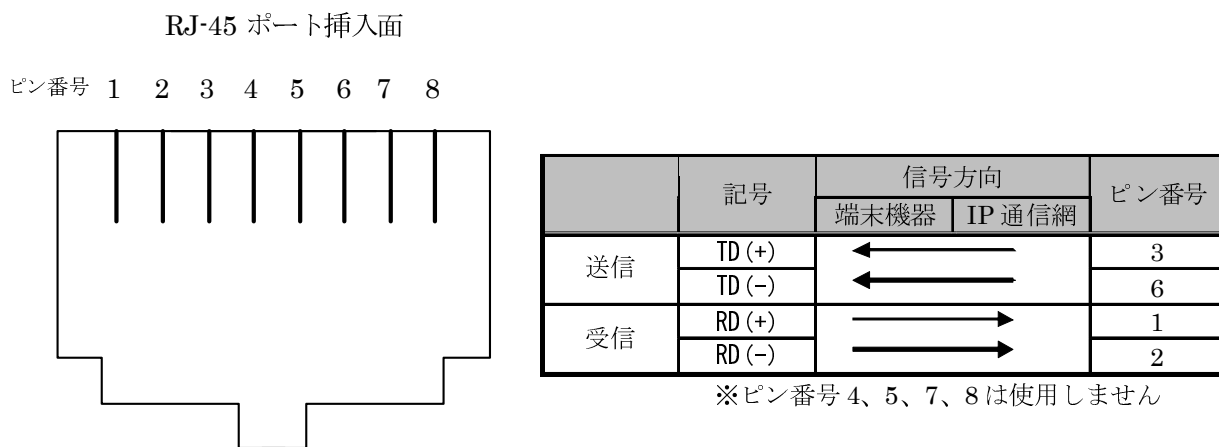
RJ-45 ポート挿入面

ピン番号 1 2 3 4 5 6 7 8

| | 記号 | 信号方向 端末機器 | IP 通信網 | ピン番号 |
|---|---|---|---|---|
| 送信 | TD (+) | ← | | 3 |
| | TD (−) | ← | | 6 |
| 受信 | RD (+) | → | | 1 |
| | RD (−) | → | | 2 |

※ピン番号 4、5、7、8 は使用しません